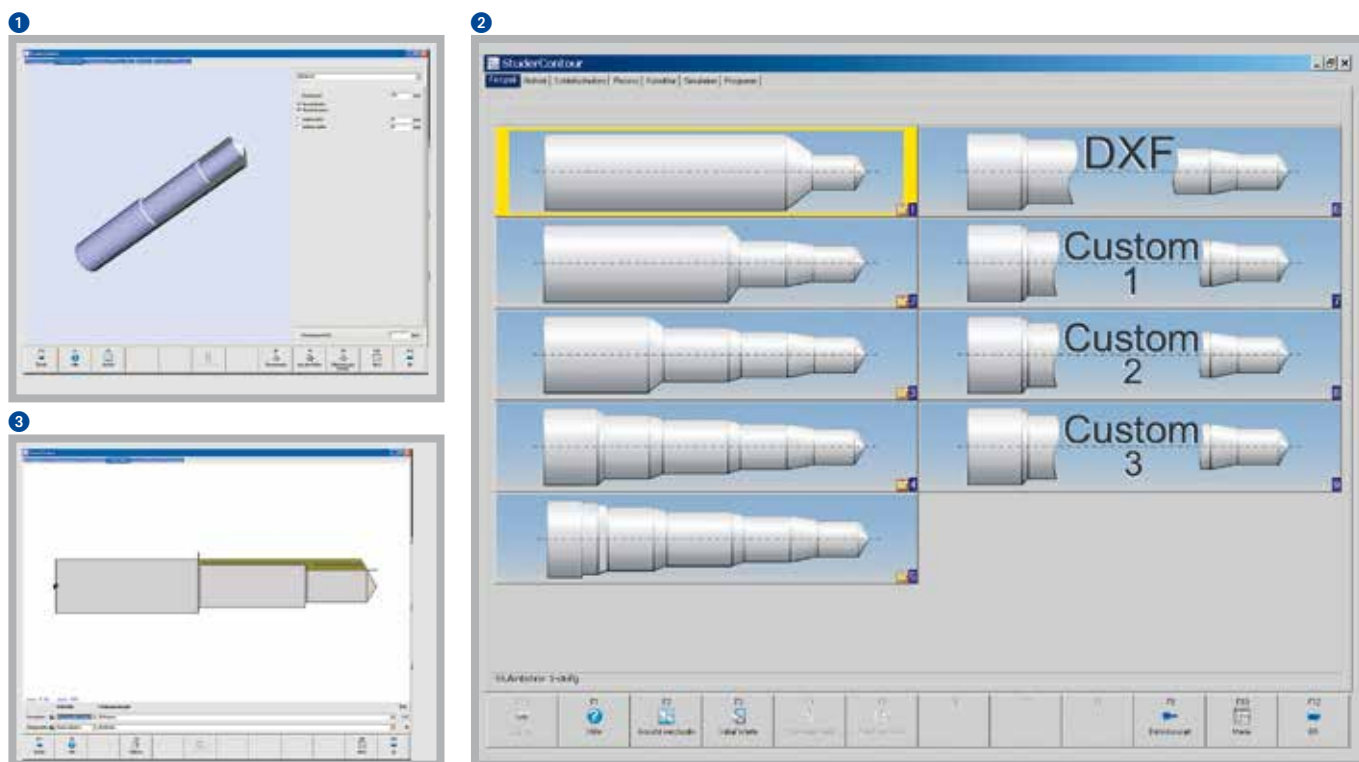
1

2

StuderContour

Werkstück | Methode | Schleifscheiben | Prozess | Kontrolle | Simulation | Programm

DXF

1

Custom 1

2

Custom 2

3

Custom 3

4

5

6

7

8

9

Stufenbolzen 3-stufig

F1 Hilfe

F2 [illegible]

F3 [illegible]

F9 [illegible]

F10 Menü

F12 Ab

3